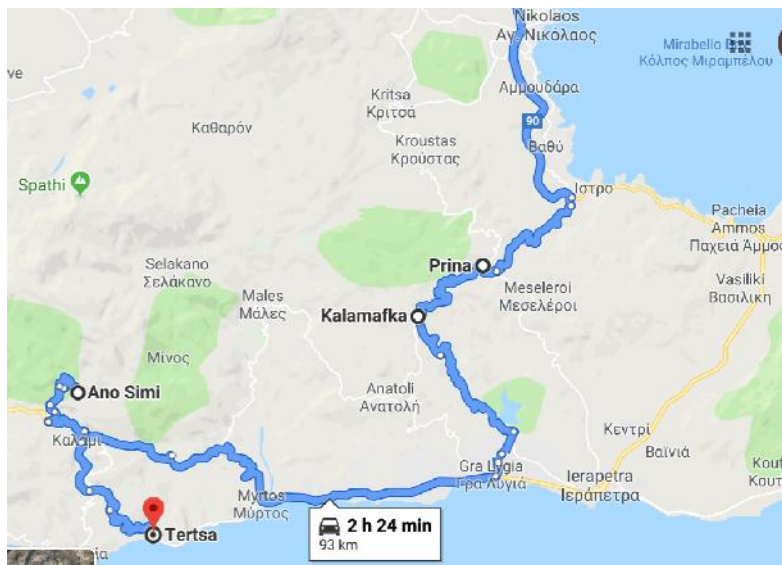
Nikolaos
Αγ. Νικόλαος
Mirabello
Κόλπος Μιραμπέλου
ve
Kritsa
Κριτσά
Αμμουδάρα
Καθαρόν
Kroustas
Κρούστας
90
Βαθύ
Spathi
Ίστρο
Pacheia
Ammos
Παχειά Άμμος
Prina
Selakano
Σελάκανο
Meseleroi
Μεσελέροι
Vasiliki
Βασιλική
Males
Μάλες
Kalamafka
Μίνος
Ano Simi
Anatoli
Ανατολή
Κεντρί
Καλάμι
Βαϊνιά
Kout
Gra Lygia
Γρα Λυγιά
Ierapetra
Ιεράπετρα
Myrtos
Μύρτος
Tertsa
2 h 24 min
93 km